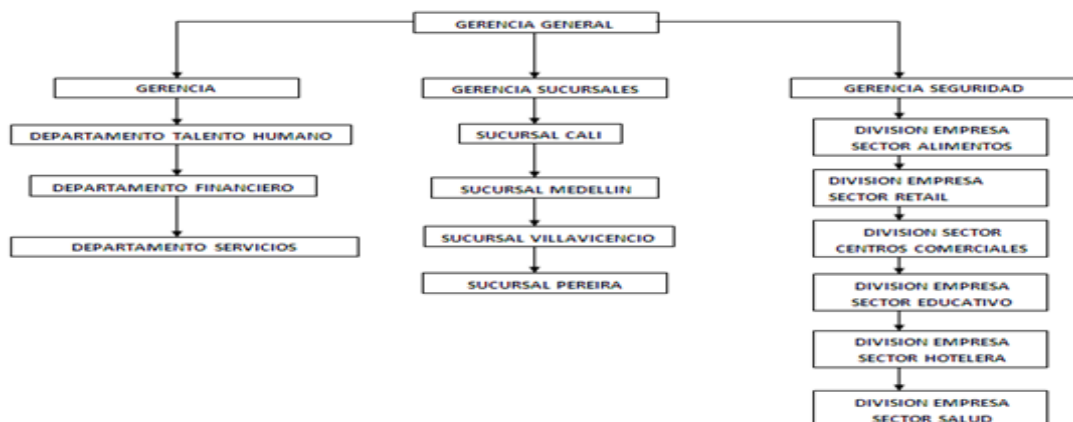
GERENCIA GENERAL

GERENCIA

DEPARTAMENTO TALENTO HUMANO

DEPARTAMENTO FINANCIERO

DEPARTAMENTO SERVICIOS

GERENCIA SUCURSALES

SUCURSAL CALI

SUCURSAL MEDELLIN

SUCURSAL VILLAVICENCIO

SUCURSAL PEREIRA

GERENCIA SEGURIDAD

DIVISION EMPRESA SECTOR ALIMENTOS

DIVISION EMPRESA SECTOR RETAIL

DIVISION SECTOR CENTROS COMERCIALES

DIVISION EMPRESA SECTOR EDUCATIVO

DIVISION EMPRESA SECTOR HOTELERA

DIVISION EMPRESA SECTOR SALUD